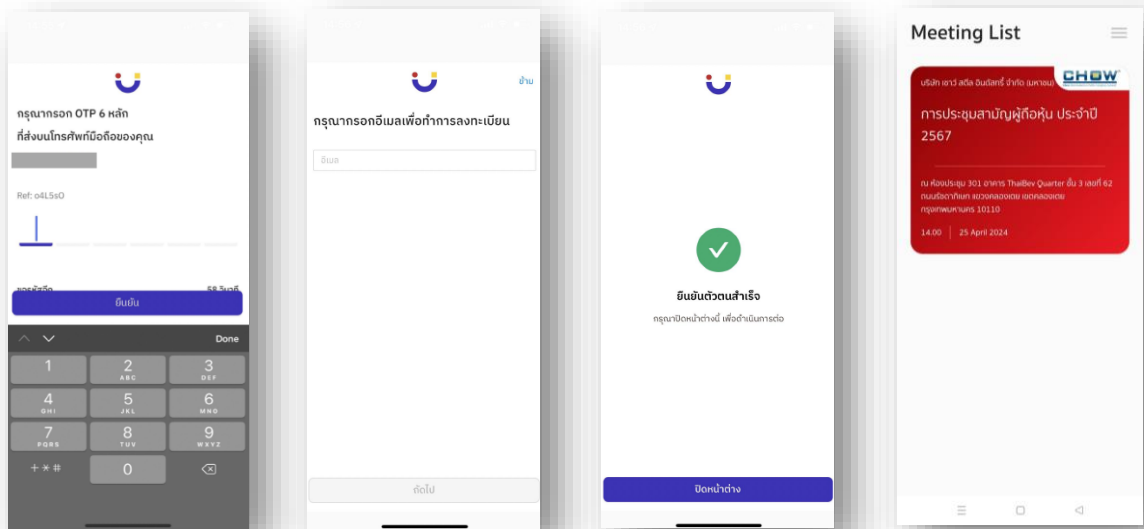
กรุณากรอก OTP 6 หลัก
ที่ส่งบนโทรศัพท์มือถือของคุณ

Ref: o4L5sO

ขอรหัสอีก 58 วินาที

ยืนยัน

Done

1
2 ABC
3 DEF
4 GHI
5 JKL
6 MNO
7 PQRS
8 TUV
9 WXYZ
+ * #
0

ข้าม

กรุณากรอกอีเมลเพื่อทำการลงทะเบียน

อีเมล

ถัดไป

ยืนยันตัวตนสำเร็จ

กรุณาปิดหน้าต่างนี้ เพื่อดำเนินการต่อ

ปิดหน้าต่าง

Meeting List

บริษัท เชาว์ สตีล อินดัสทรี้ จำกัด (มหาชน)

CHOW

การประชุมสามัญผู้ถือหุ้น ประจำปี 2567

ณ ห้องประชุม 301 อาคาร ThaiBev Quarter ชั้น 3 เลขที่ 62 ถนนรัชดาภิเษก แขวงคลองเตย เขตคลองเตย กรุงเทพมหานคร 10110

14.00 | 25 April 2024